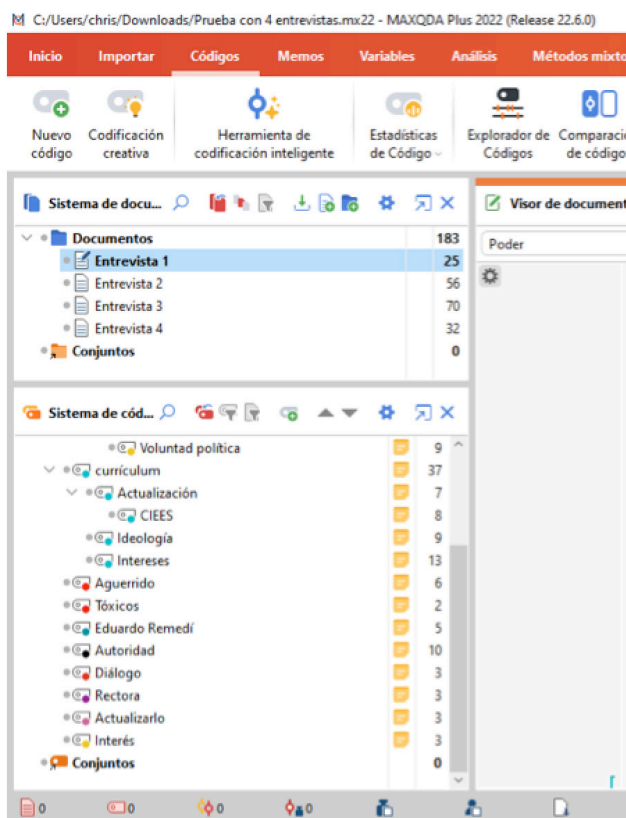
C:/Users/chris/Downloads/Prueba con 4 entrevistas.mx22 - MAXQDA Plus 2022 (Release 22.6.0)

Inicio Importar Códigos Memos Variables Análisis Métodos mixto

Nuevo código
Codificación creativa
Herramienta de codificación inteligente
Estadísticas de Código
Explorador de Códigos
Comparacio de código

Sistema de docu...

| Documentos | 183 |
|---|---|
| Entrevista 1 | 25 |
| Entrevista 2 | 56 |
| Entrevista 3 | 70 |
| Entrevista 4 | 32 |
| Conjuntos | 0 |

Visor de document
Poder

Sistema de cód...

| Voluntad política | 9 |
|---|---|
| currículum | 37 |
| Actualización | 7 |
| CIEES | 8 |
| Ideología | 9 |
| Intereses | 13 |
| Aguerrido | 6 |
| Tóxicos | 2 |
| Eduardo Remedí | 5 |
| Autoridad | 10 |
| Diálogo | 3 |
| Rectora | 3 |
| Actualizarlo | 3 |
| Interés | 3 |
| Conjuntos | 0 |

0 0 0 0